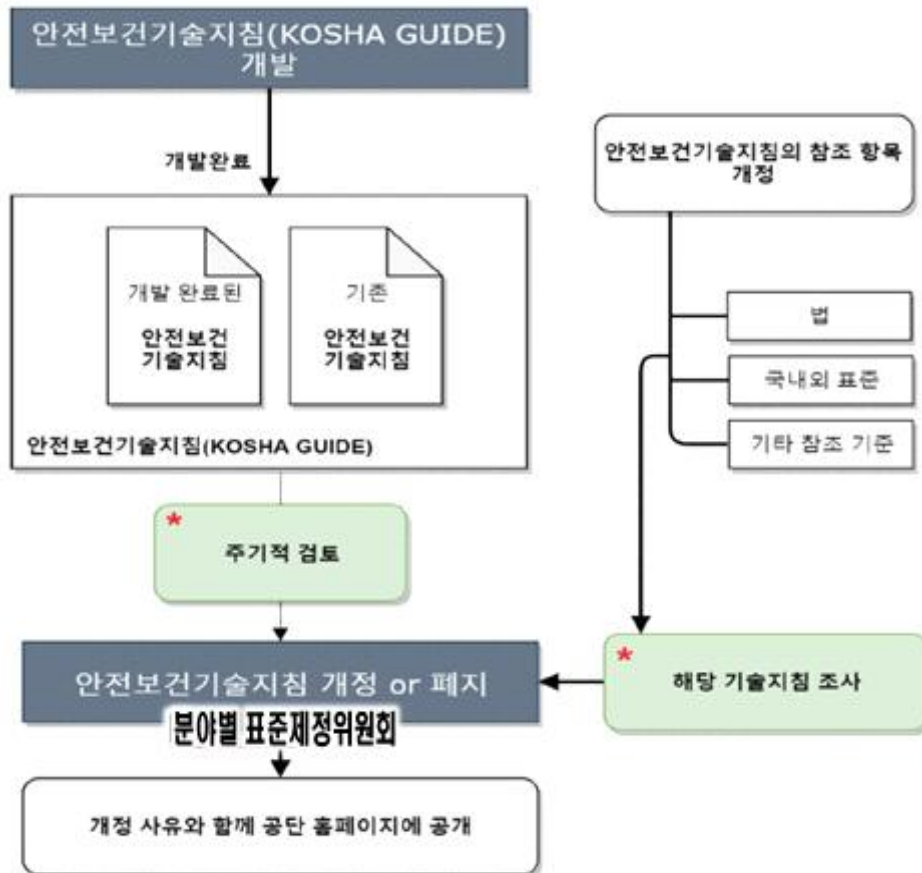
안전보건기술지침(KOSHA GUIDE) 개발

개발완료

개발 완료된

안전보건 기술지침

기준

안전보건 기술지침

안전보건기술지침(KOSHA GUIDE)

안전보건기술지침의 참조 항목 개정

법

국내외 표준

기타 참조 기준

*

주기적 검토

안전보건기술지침 개정 or 폐지

분야별 표준제정위원회

*

해당 기술지침 조사

개정 사유와 함께 공단 홈페이지에 공개